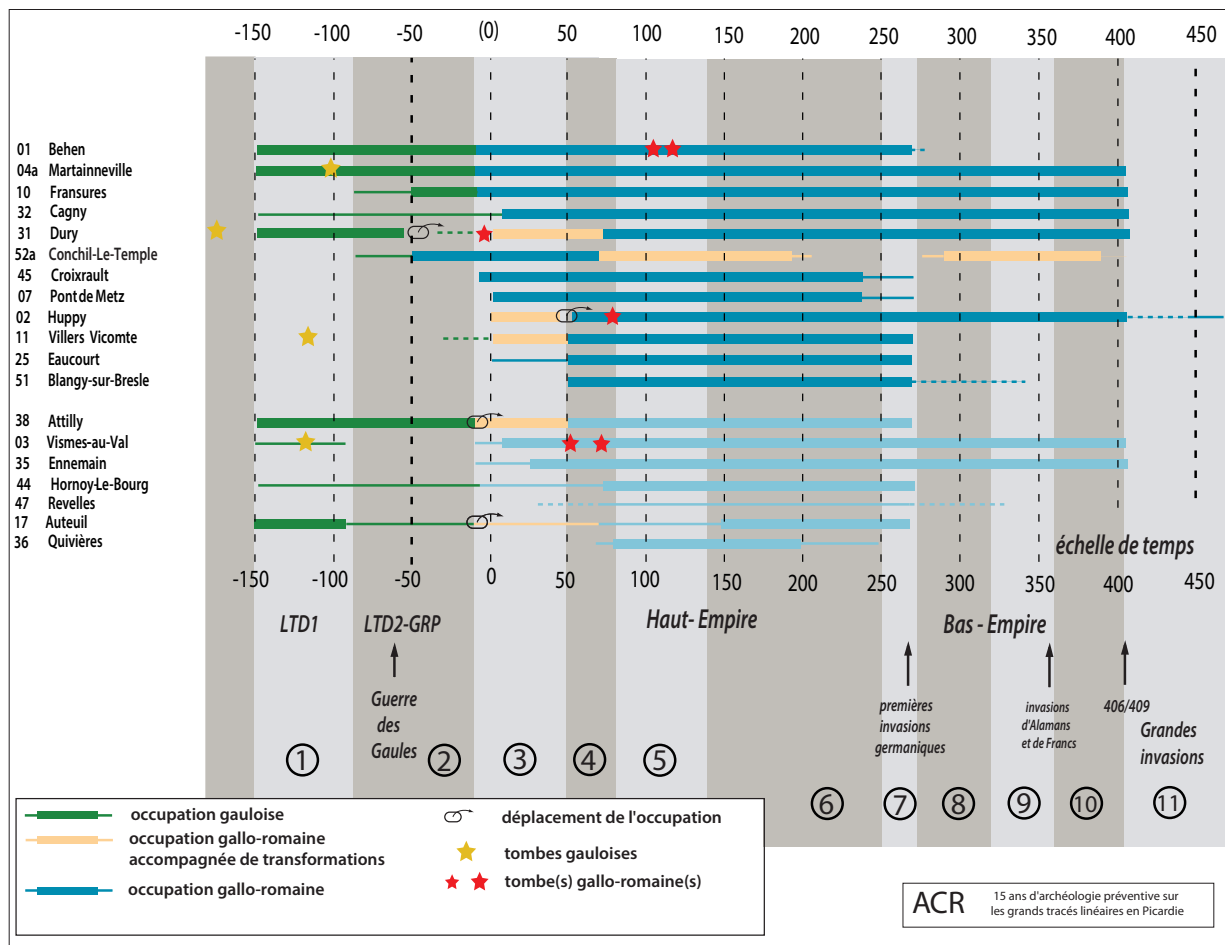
-150 -100 -50 (0) 50 100 150 200 250 300 350 400 450

01 Behen
04a Martainneville
10 Fransures
32 Cagny
31 Dury
52a Conchil-Le-Temple
45 Croixrault
07 Pont de Metz
02 Huppy
11 Villers Vicomte
25 Eaucourt
51 Blangy-sur-Bresle

38 Attilly
03 Vismes-au-Val
35 Ennemain
44 Hornoy-Le-Bourg
47 Revelles
17 Auteuil
36 Quivières

échelle de temps

-150 -100 -50 0 50 100 150 200 250 300 350 400 450

LTD1 LTD2-GRP Haut- Empire Bas - Empire

Guerre des Gaules

premières invasions germaniques

invasions d'Alamans et de Francs

406/409

Grandes invasions

① ② ③ ④ ⑤ ⑥ ⑦ ⑧ ⑨ ⑩ ⑪

occupation gauloise
occupation gallo-romaine accompagnée de transformations
occupation gallo-romaine
déplacement de l'occupation
tombes gauloises
tombe(s) gallo-romaine(s)

ACR 15 ans d'archéologie préventive sur les grands tracés linéaires en Picardie